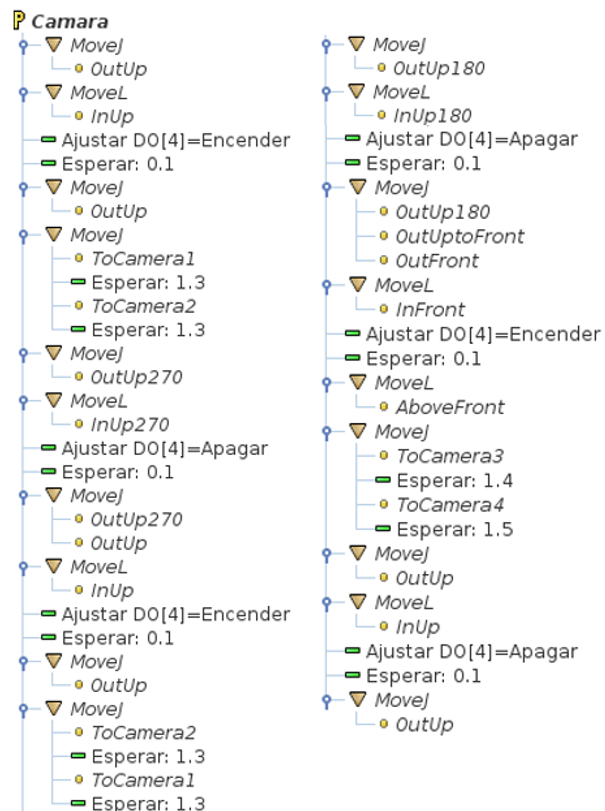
P Camara
MoveJ
OutUp
MoveL
InUp
Ajustar DO[4]=Encender
Esperar: 0.1
MoveJ
OutUp
MoveJ
ToCamera1
Esperar: 1.3
ToCamera2
Esperar: 1.3
MoveJ
OutUp270
MoveL
InUp270
Ajustar DO[4]=Apagar
Esperar: 0.1
MoveJ
OutUp270
OutUp
MoveL
InUp
Ajustar DO[4]=Encender
Esperar: 0.1
MoveJ
OutUp
MoveJ
ToCamera2
Esperar: 1.3
ToCamera1
Esperar: 1.3

MoveJ
OutUp180
MoveL
InUp180
Ajustar DO[4]=Apagar
Esperar: 0.1
MoveJ
OutUp180
OutUptoFront
OutFront
MoveL
InFront
Ajustar DO[4]=Encender
Esperar: 0.1
MoveL
AboveFront
MoveJ
ToCamera3
Esperar: 1.4
ToCamera4
Esperar: 1.5
MoveJ
OutUp
MoveL
InUp
Ajustar DO[4]=Apagar
Esperar: 0.1
MoveJ
OutUp